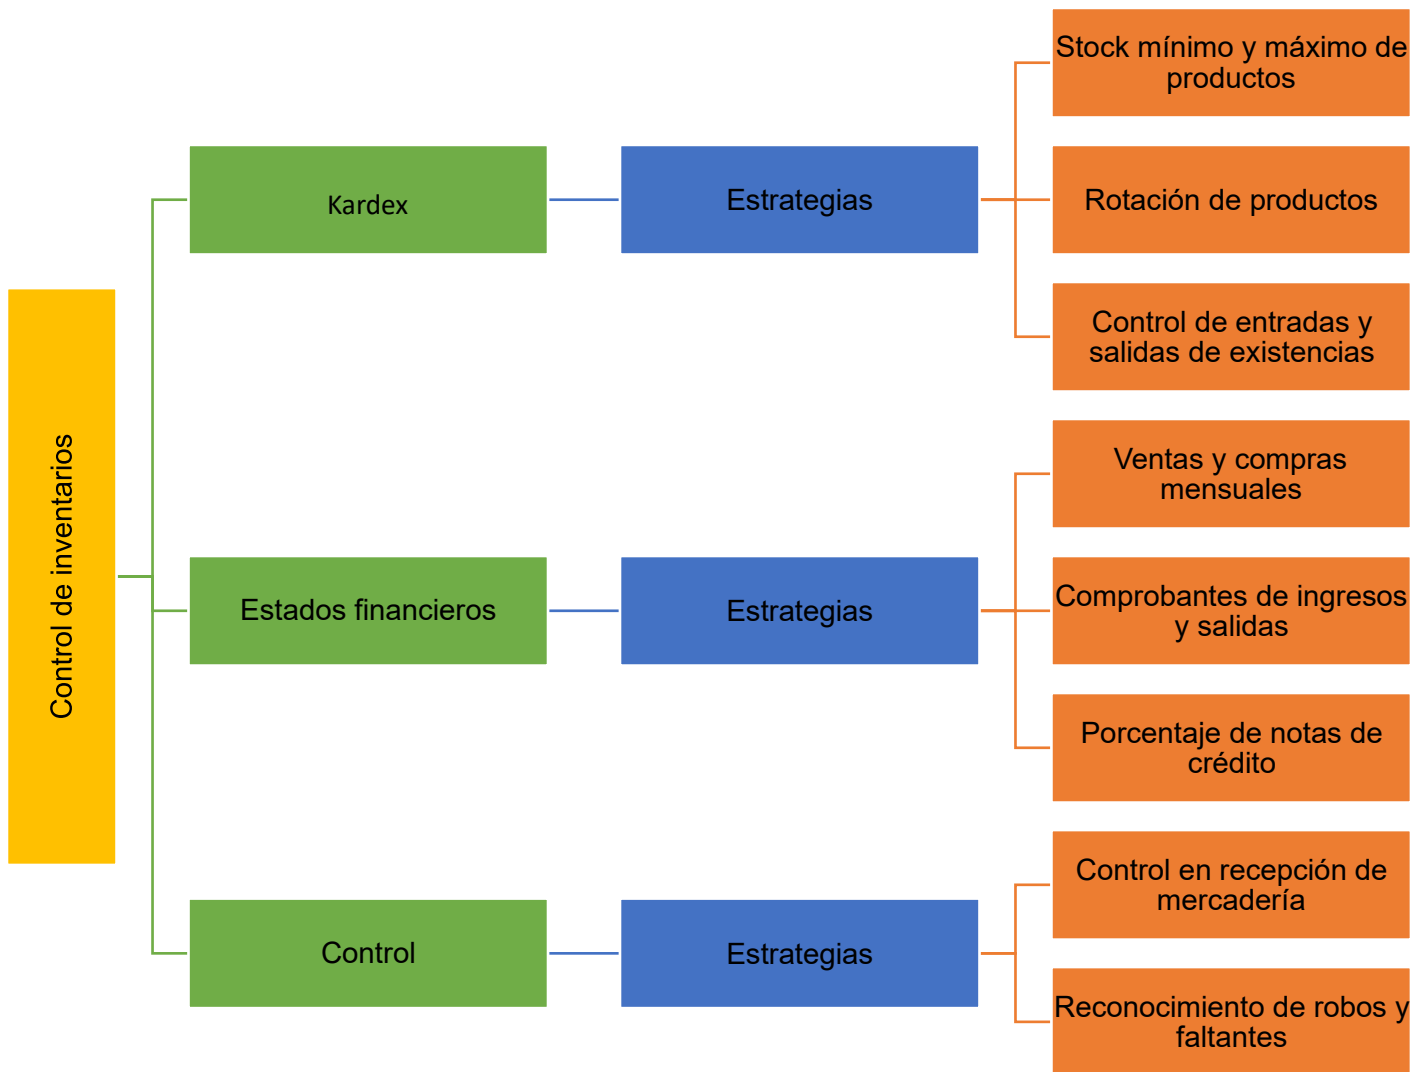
Control de inventarios

Kardex

Estrategias

Stock mínimo y máximo de productos

Rotación de productos

Control de entradas y salidas de existencias

Estados financieros

Estrategias

Ventas y compras mensuales

Comprobantes de ingresos y salidas

Porcentaje de notas de crédito

Control

Estrategias

Control en recepción de mercadería

Reconocimiento de robos y faltantes